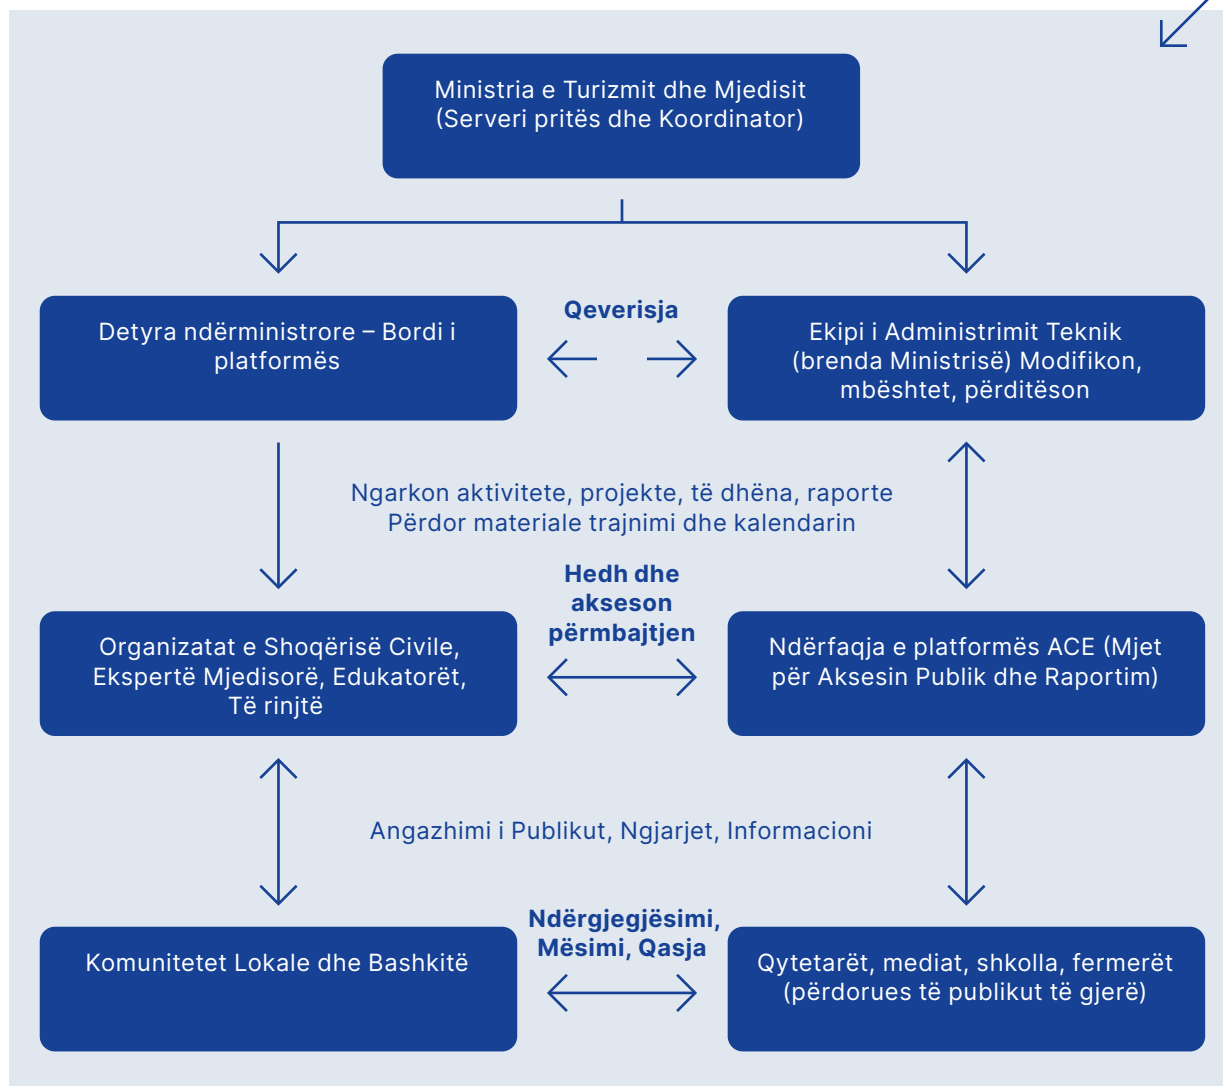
Ministria e Turizmit dhe Mjedisit (Serveri pritës dhe Koordinator)

Detyra ndërministrore – Bordi i platformës

Qeverisja

Ekipi i Administrimit Teknik (brenda Ministrisë) Modifikon, mbështet, përditëson

Ngarkon aktivitete, projekte, të dhëna, raporte
Përdor materiale trajnimi dhe kalendarin

Organizatat e Shoqërisë Civile, Ekspertë Mjedisorë, Edukatorët, Të rinjtë

Hedh dhe akseson përmbajtjen

Ndërfaqja e platformës ACE (Mjet për Aksesin Publik dhe Raportim)

Angazhimi i Publikut, Ngjarjet, Informacioni

Komunitetet Lokale dhe Bashkitë

Ndërgjegjësimi, Mësimi, Qasja

Qytetarët, mediat, shkolla, fermerët (përdorues të publikut të gjerë)